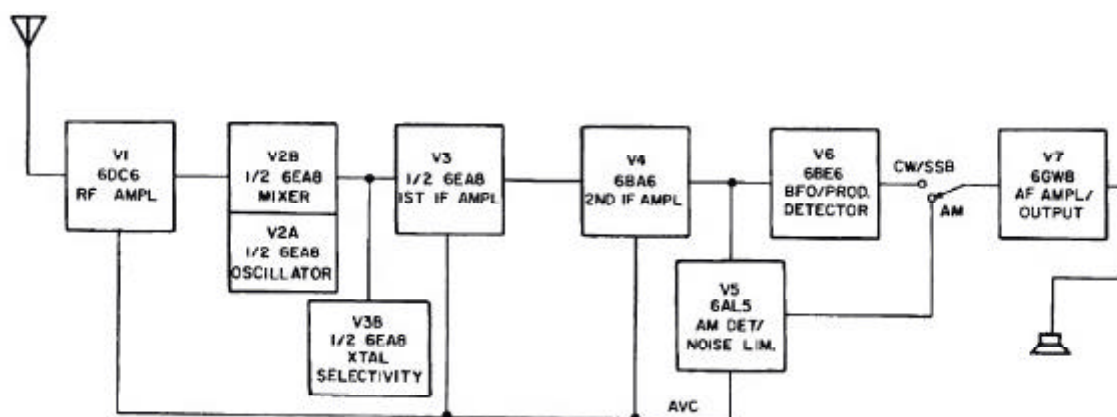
V1
6DC6
RF AMPL

V2B
1/2 6EA8
MIXER

V2A
1/2 6EA8
OSCILLATOR

V3
1/2 6EA8
1ST IF AMPL

V3B
1/2 6EA8
XTAL
SELECTIVITY

V4
6BA6
2ND IF AMPL

V5
6AL5
AM DET/
NOISE LIM.

V6
6BE6
BFO/PROD.
DETECTOR

CW/SSB

AM

V7
6GW8
AF AMPL/
OUTPUT

AVC